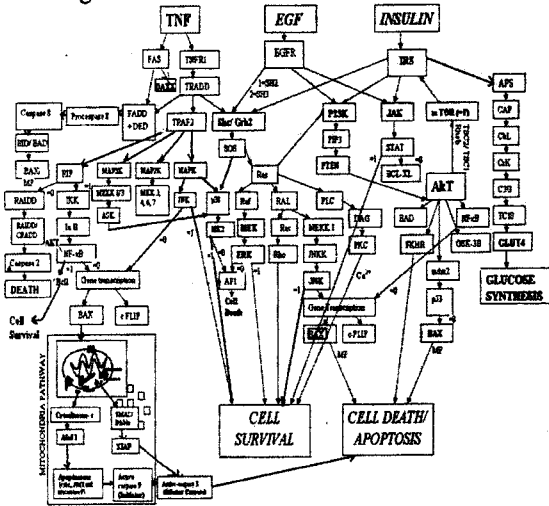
TNF

EGF

INSULIN

FAS

TNFR1

EGFR

IRS

APS

DAXX

TRADD

1=SHC
2=SHC

P13K

JAK

mTOR (+/-)

CAP

Caspase 8

Procaspase 8

FADD +DED

TRAF2

Shc/ Grb2

PIP3

STAT

TSC2/TSC1 Rheb

CbL

BID/BAD

SOS

PTEN

BCL-XL

AkT

CrK

BAX

PIP

MAPK

MAPK

MAPK

Ras

C3G

RAIDD

IKK

MEKK 1/3

MEKK 2, 4, 6, 7

JNK

p38

Raf

RAL

PLC

DAG

BAD

NFκB

TC10

RAIDD/CRADD

Iκ B

ASK

MEK

MEK

Rac

MEKK 1

PKC

FKHR

GSK-3B

GLUT4

Caspase 2

NF-κB

ERK

Rho

JNKK

mdm2

DEATH

Gene transcription

AP1

JNK

Ca²⁺

GLUCOSE SYNTHESIS

Cell Death

General transcription

p53

Cell Survival

BAX

c FLIP

BAX

c FLIP

BAX

MITOCHONDRIA PATHWAY

Cytochrome c

SMAC/Diablo

Abaf 1

XIAP

Apoptosome

Active caspase 9

Active caspase 3

CELL SURVIVAL

CELL DEATH/ APOPTOSIS